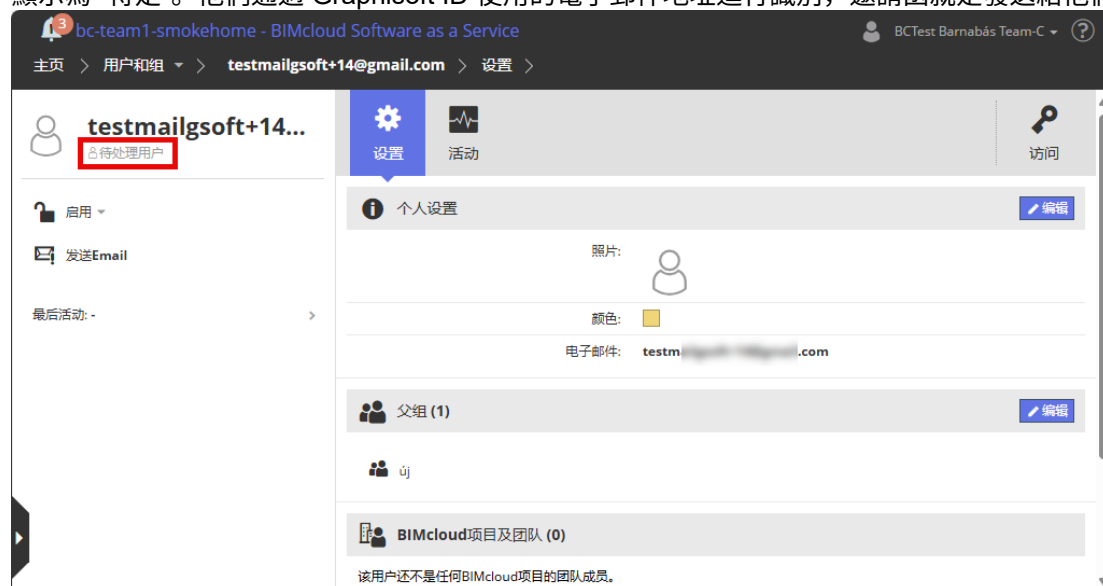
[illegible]

3 bc-team1-smokehome - BIMcloud Software as a Service

BCTest Barnabás Team-C ?

主页 > 用户和组 > testmailgsoft+14@gmail.com > 设置 >

testmailgsoft+14...

待处理用户

启用

发送Email

最后活动: -

设置

活动

访问

个人设置

编辑

照片:

颜色:

电子邮件: testm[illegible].com

父组 (1)

编辑

új

BIMcloud项目及团队 (0)

该用户还不是任何BIMcloud项目的团队成员。